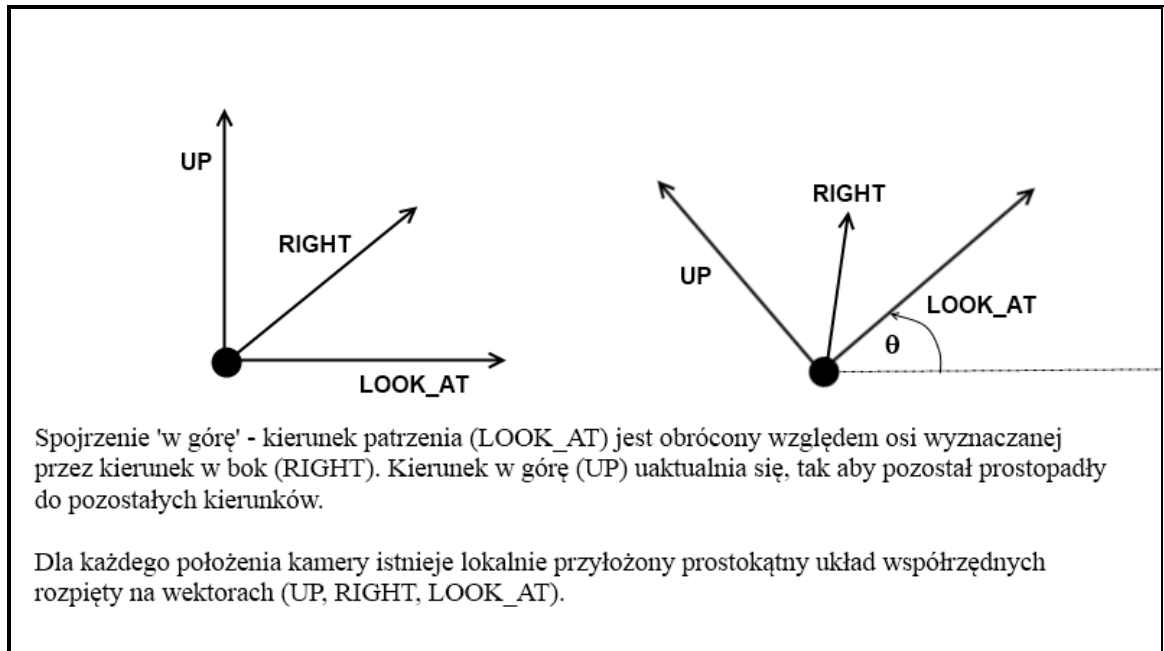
UP

RIGHT

LOOK_AT

RIGHT

UP

LOOK_AT

$\theta$

Spojrzenie 'w górę' - kierunek patrzenia (LOOK_AT) jest obrócony względem osi wyznaczanej przez kierunek w bok (RIGHT). Kierunek w górę (UP) uaktualnia się, tak aby pozostał prostopadły do pozostałych kierunków.

Dla każdego położenia kamery istnieje lokalnie przyłożony prostokątny układ współrzędnych rozpięty na wektorach (UP, RIGHT, LOOK_AT).